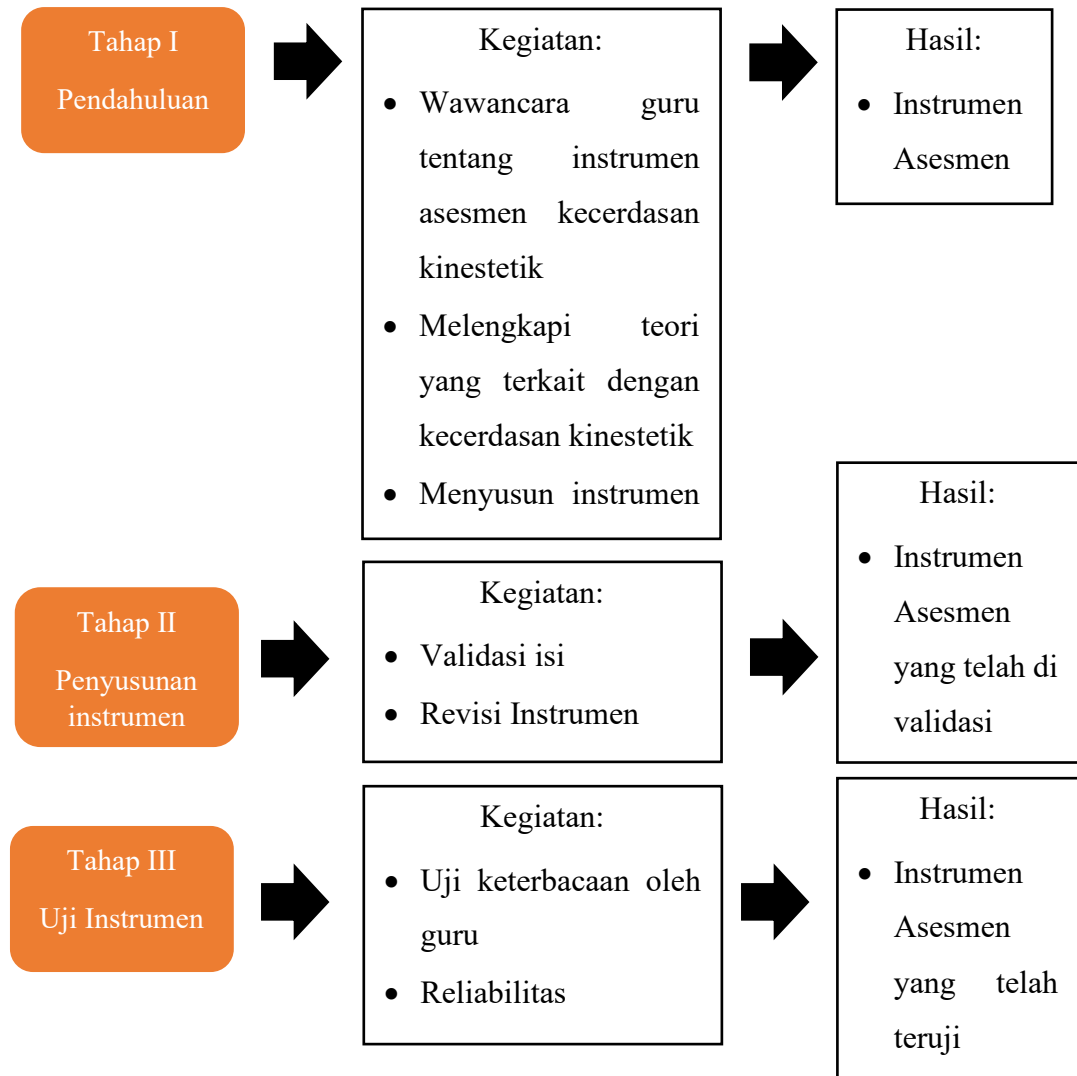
Tahap I
Pendahuluan

Kegiatan:
- Wawancara guru tentang instrumen asesmen kecerdasan kinestetik
- Melengkapi teori yang terkait dengan kecerdasan kinestetik
- Menyusun instrumen

Hasil:
- Instrumen Asesmen

Tahap II
Penyusunan instrumen

Kegiatan:
- Validasi isi
- Revisi Instrumen

Hasil:
- Instrumen Asesmen yang telah di validasi

Tahap III
Uji Instrumen

Kegiatan:
- Uji keterbacaan oleh guru
- Reliabilitas

Hasil:
- Instrumen Asesmen yang telah teruji